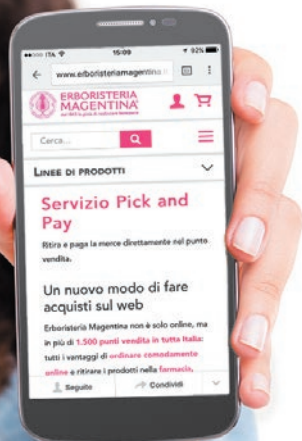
ITA 15:09 92%

www.erboristeriamagentina

ERBORISTERIA MAGENTINA

dal 1905 la gioia di realizzare benessere

Cerca...

Linee di prodotti

Servizio Pick and Pay

Ritira e paga la merce direttamente nel punto vendita.

Un nuovo modo di fare acquisti sul web

Erboristeria Magentina non è solo online, ma in più di 1.500 punti vendita in tutta Italia: tutti i vantaggi di ordinare comodamente online e ritirare i prodotti nella farmacia,

Seguito

Condividi